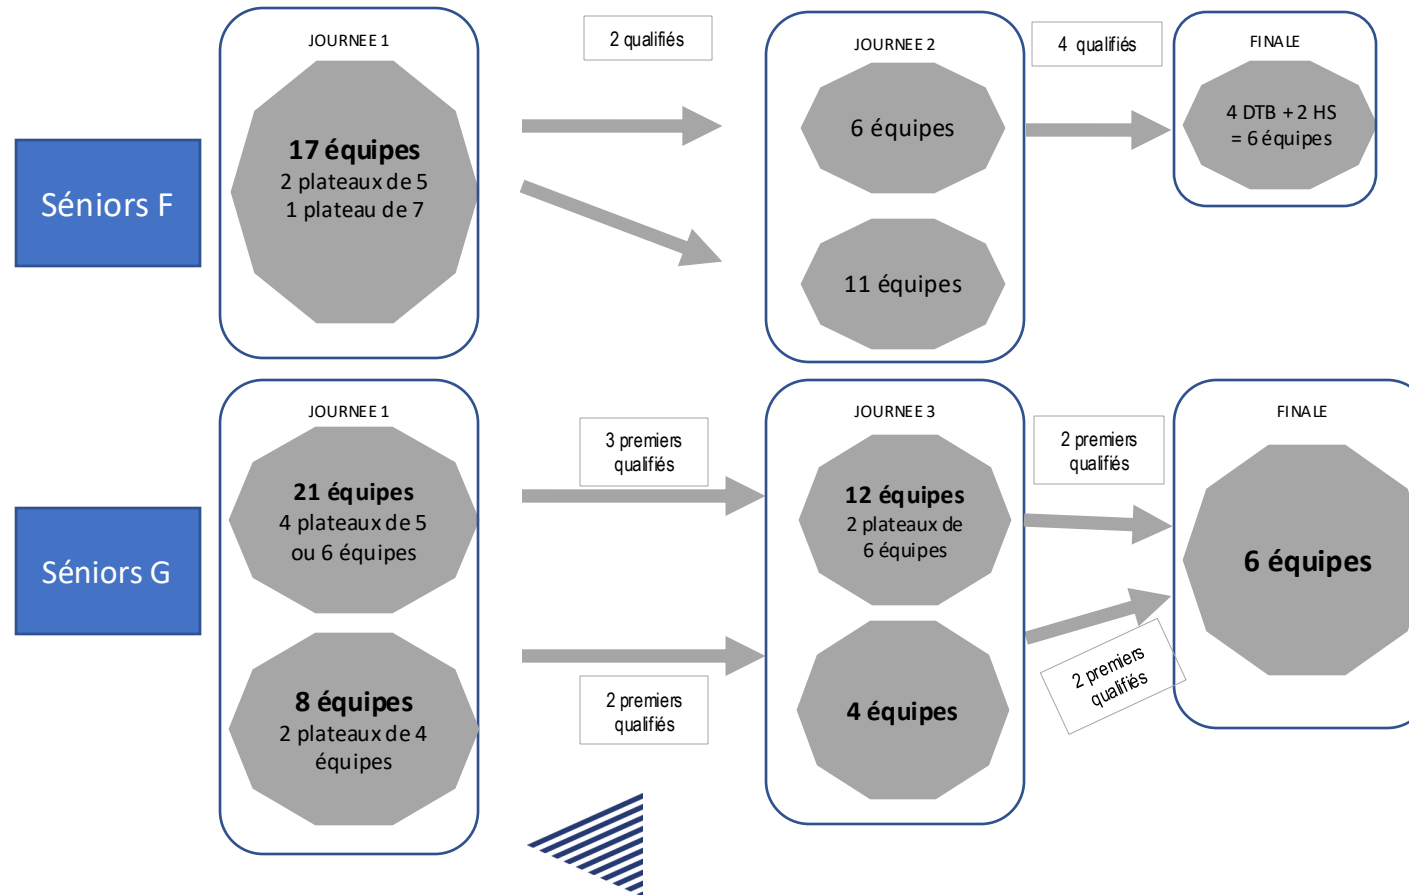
Séniors F

JOURNEE 1

17 équipes
2 plateaux de 5
1 plateau de 7

2 qualifiés

JOURNEE 2

6 équipes

11 équipes

4 qualifiés

FINALE

4 DTB + 2 HS
= 6 équipes

Séniors G

JOURNEE 1

21 équipes
4 plateaux de 5
ou 6 équipes

8 équipes
2 plateaux de 4
équipes

3 premiers
qualifiés

2 premiers
qualifiés

JOURNEE 3

12 équipes
2 plateaux de
6 équipes

4 équipes

2 premiers
qualifiés

2 premiers
qualifiés

FINALE

6 équipes